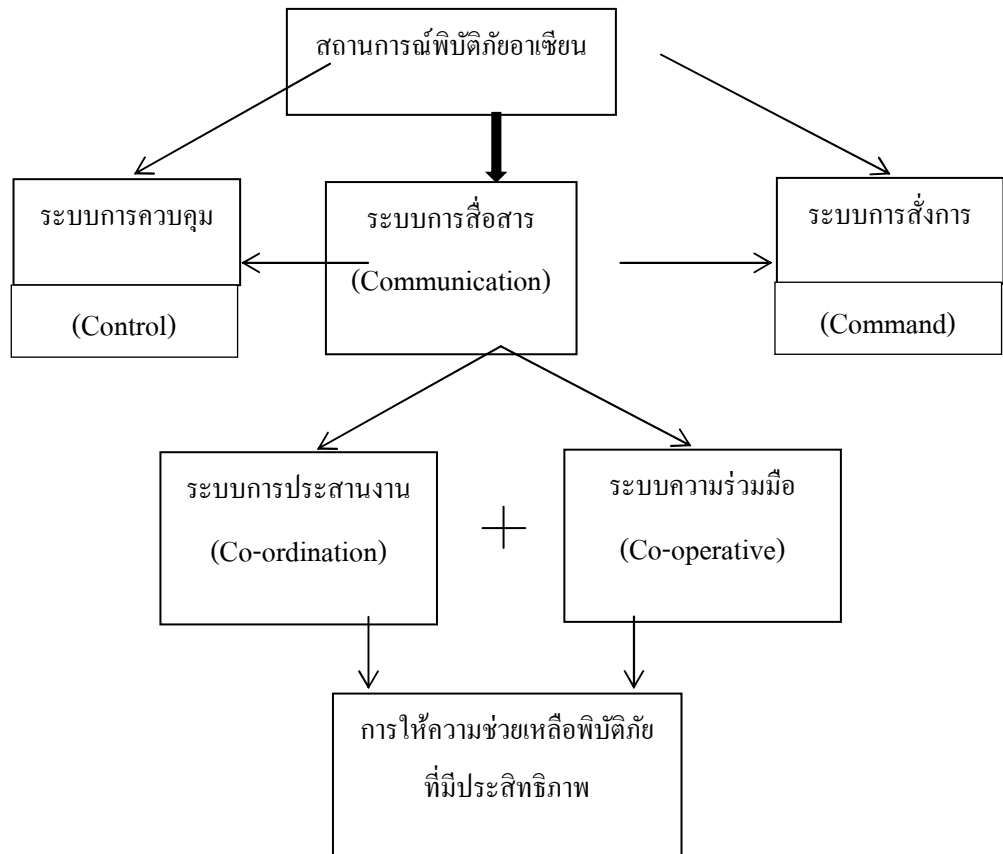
สถานการณ์พิบัติภัยอาเซียน

ระบบการควบคุม

(Control)

ระบบการสื่อสาร

(Communication)

ระบบการสั่งการ

(Command)

ระบบการประสานงาน

(Co-ordination)

+

ระบบความร่วมมือ

(Co-operative)

การให้ความช่วยเหลือพิบัติภัย

ที่มีประสิทธิภาพ